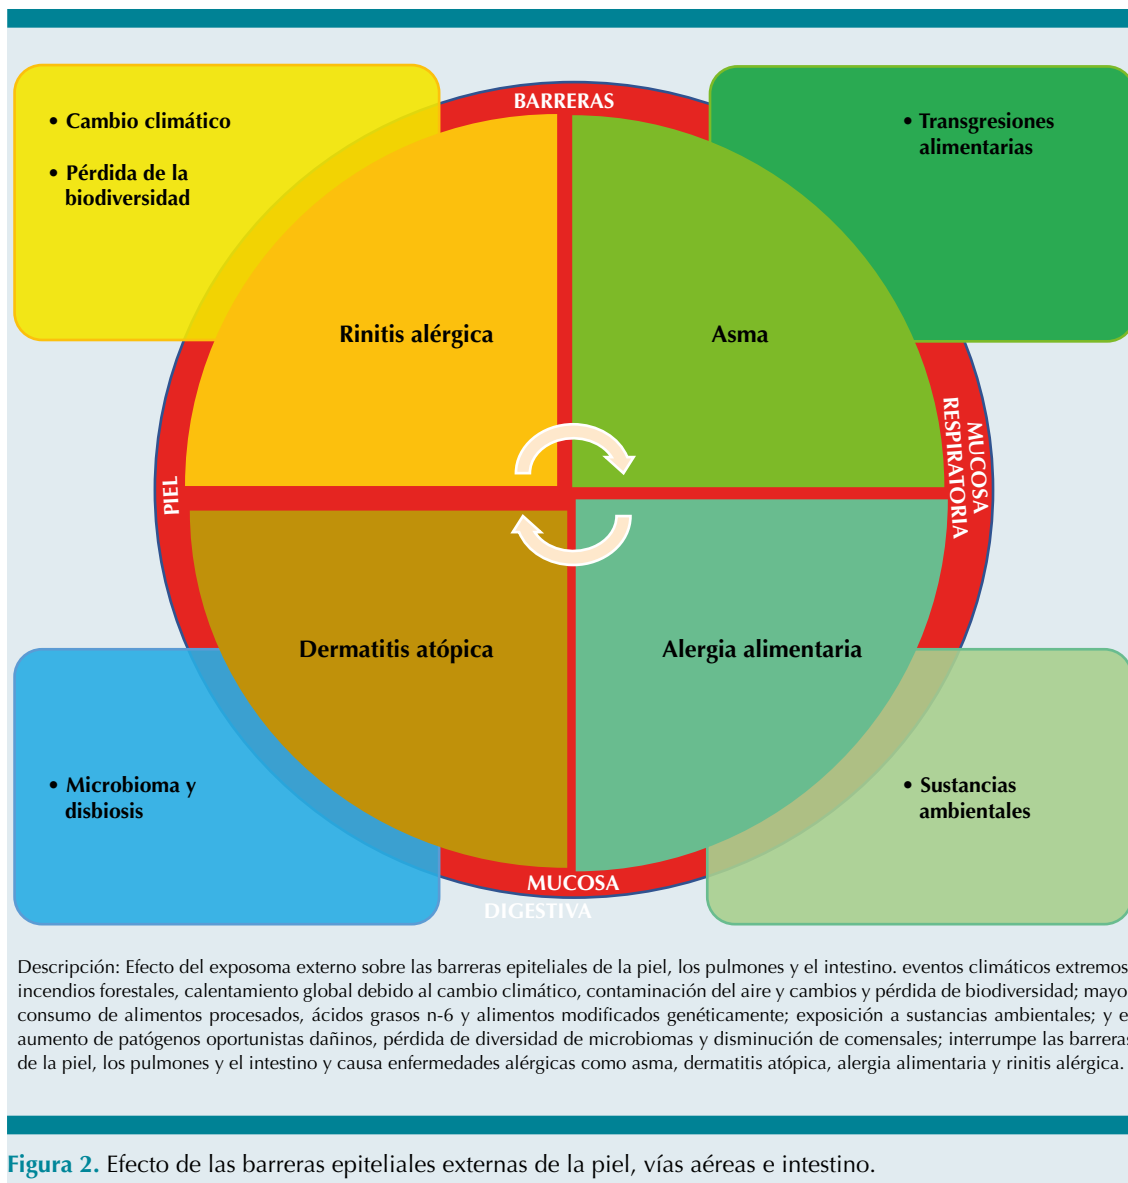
• Cambio climático

• Pérdida de la biodiversidad

BARRERAS

• Transgresiones alimentarias

Rinitis alérgica

Asma

PIEL

MUCOSA RESPIRATORIA

Dermatitis atópica

Alergia alimentaria

• Microbioma y disbiosis

• Sustancias ambientales

MUCOSA DIGESTIVA

Descripción: Efecto del exposoma externo sobre las barreras epiteliales de la piel, los pulmones y el intestino. eventos climáticos extremos incendios forestales, calentamiento global debido al cambio climático, contaminación del aire y cambios y pérdida de biodiversidad; mayo consumo de alimentos procesados, ácidos grasos n-6 y alimentos modificados genéticamente; exposición a sustancias ambientales; y e aumento de patógenos oportunistas dañinos, pérdida de diversidad de microbiomas y disminución de comensales; interrumpe las barreras de la piel, los pulmones y el intestino y causa enfermedades alérgicas como asma, dermatitis atópica, alergia alimentaria y rinitis alérgica.

Figura 2. Efecto de las barreras epiteliales externas de la piel, vías aéreas e intestino.